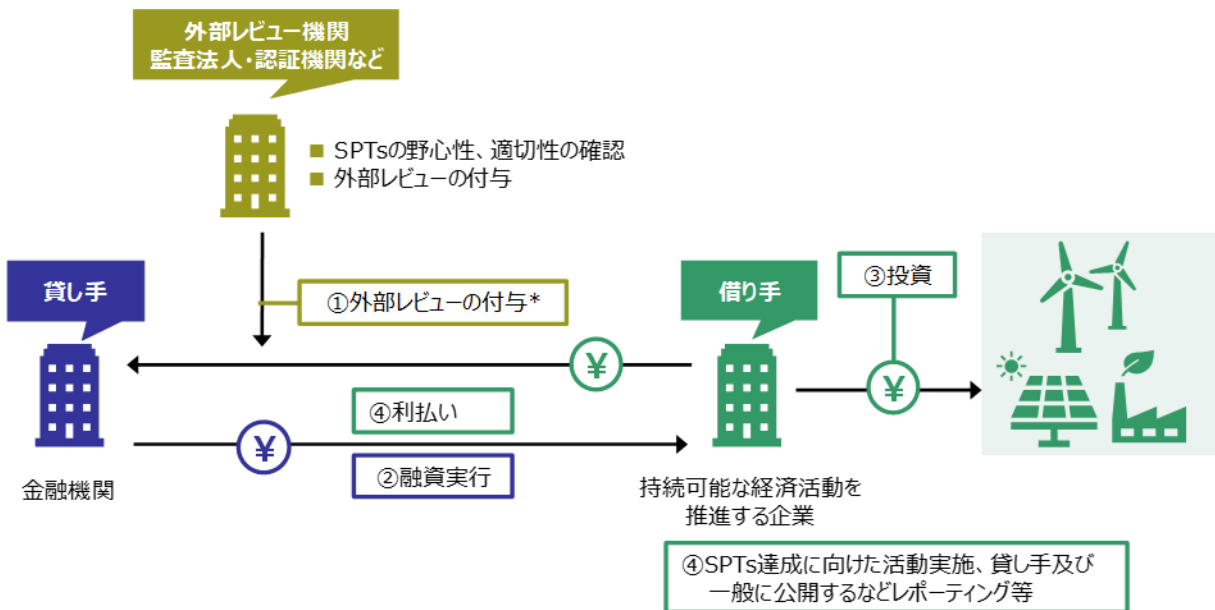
外部レビュー機関
監査法人・認証機関など

■ SPTsの野心性、適切性の確認
■ 外部レビューの付与

貸し手

①外部レビューの付与＊

借り手

③投資

¥

¥

④利払い

¥

金融機関

②融資実行

持続可能な経済活動を推進する企業

④SPTs達成に向けた活動実施、貸し手及び一般に公開するなどレポーティング等